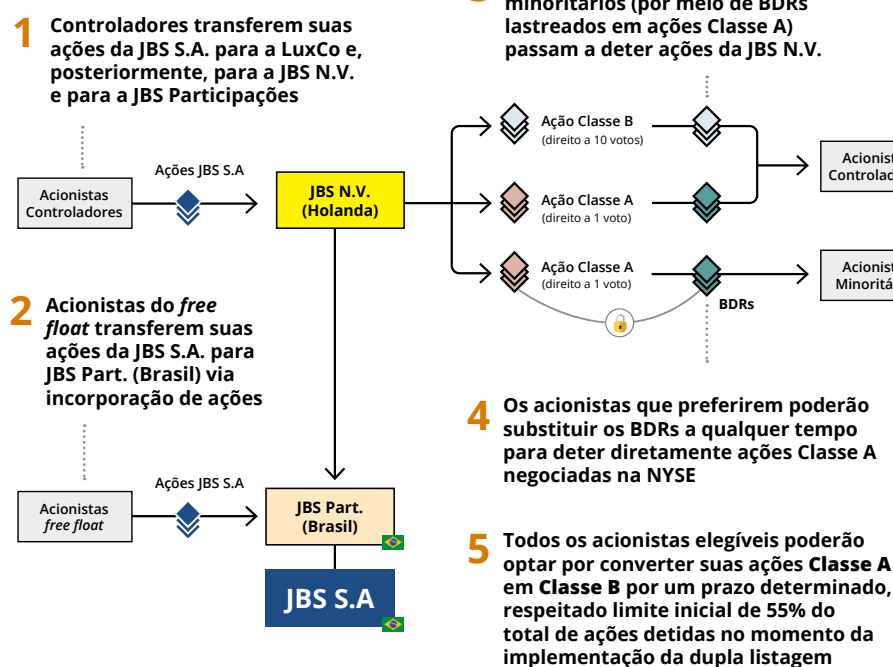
1 Controladores transferem suas ações da JBS S.A. para a LuxCo e, posteriormente, para a JBS N.V. e para a JBS Participações

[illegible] minoritários (por meio de BDRs lastreados em ações Classe A) passam a deter ações da JBS N.V.

Acionistas Controladores

Ações JBS S.A

JBS N.V. (Holanda)

Ação Classe B (direito a 10 votos)

Ação Classe A (direito a 1 voto)

Ação Classe A (direito a 1 voto)

Acionist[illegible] Controlad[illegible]

Acionist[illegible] Minoritá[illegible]

BDRs

2 Acionistas do *free float* transferem suas ações da JBS S.A. para JBS Part. (Brasil) via incorporação de ações

4 Os acionistas que preferirem poderão substituir os BDRs a qualquer tempo para deter diretamente ações Classe A negociadas na NYSE

Acionistas *free float*

Ações JBS S.A

JBS Part. (Brasil)

JBS S.A

5 Todos os acionistas elegíveis poderão optar por converter suas ações Classe A em Classe B por um prazo determinado, respeitado limite inicial de 55% do total de ações detidas no momento da implementação da dupla listagem